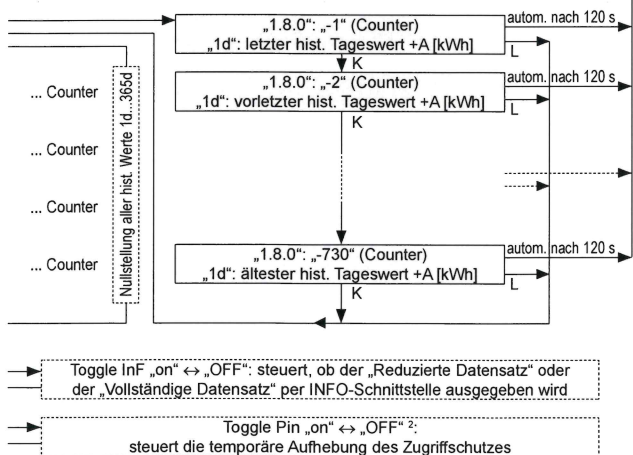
„1.8.0“: „-1“ (Counter)
„1d“: letzter hist. Tageswert +A [kWh]

autom. nach 120 s

L

K

„1.8.0“: „-2“ (Counter)
„1d“: vorletzter hist. Tageswert +A [kWh]

autom. nach 120 s

L

K

... Counter

... Counter

... Counter

... Counter

Nullstellung aller hist. Werte 1d...365d

„1.8.0“: „-730“ (Counter)
„1d“: ältester hist. Tageswert +A [kWh]

autom. nach 120 s

L

K

Toggle InF „on“ ↔ „OFF“: steuert, ob der „Reduzierte Datensatz“ oder der „Vollständige Datensatz“ per INFO-Schnittstelle ausgegeben wird

Toggle Pin „on“ ↔ „OFF“ $^2$:
steuert die temporäre Aufhebung des Zugriffschutzes